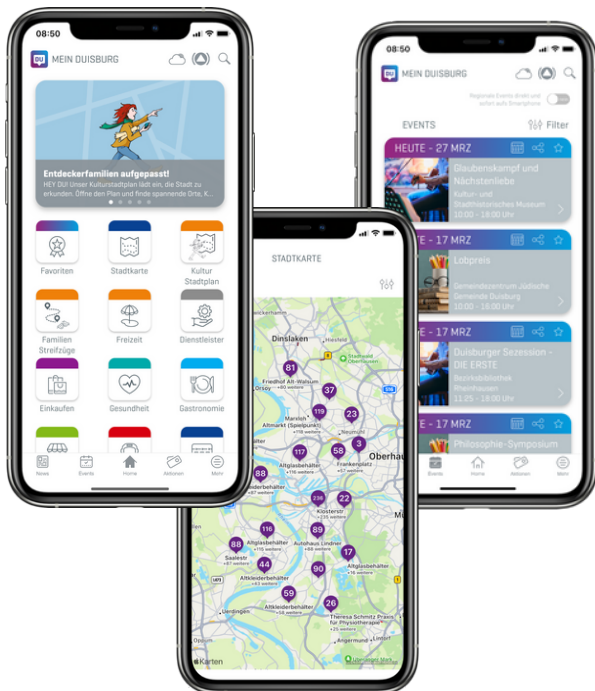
08:50

MEIN DUISBURG

Entdeckerfamilien aufgepasst!

HEY DU! Unser Kulturstadtplan lädt ein, die Stadt zu erkunden. Öffne den Plan und finde spannende Orte, K...

Favoriten

Stadtkarte

Kultur Stadtplan

Familien Streifzüge

Freizeit

Dienstleister

Einkaufen

Gesundheit

Gastronomie

News

Events

Home

Aktionen

Mehr

STADTKARTE

Dinslaken

Oberhau

81

37

119

23

117

3

58

88

236

22

116

89

88

44

17

90

59

26

Karten

08:50

MEIN DUISBURG

Regionale Events direkt und sofort aufs Smartphone

EVENTS

Filter

HEUTE - 27 MRZ

Glaubenskampf und Nächstenliebe

Kultur- und Stadthistorisches Museum

10:00 - 18:00 Uhr

- 17 MRZ

Lobpreis

Gemeindezentrum Jüdische Gemeinde Duisburg

- 17 MRZ

Duisburger Sezession - DIE ERSTE

Bezirksbibliothek Rheinhausen

11:25 - 18:00 Uhr

- 17 MRZ

Philosophie-Symposium

Events

Home

Aktionen

Mehr